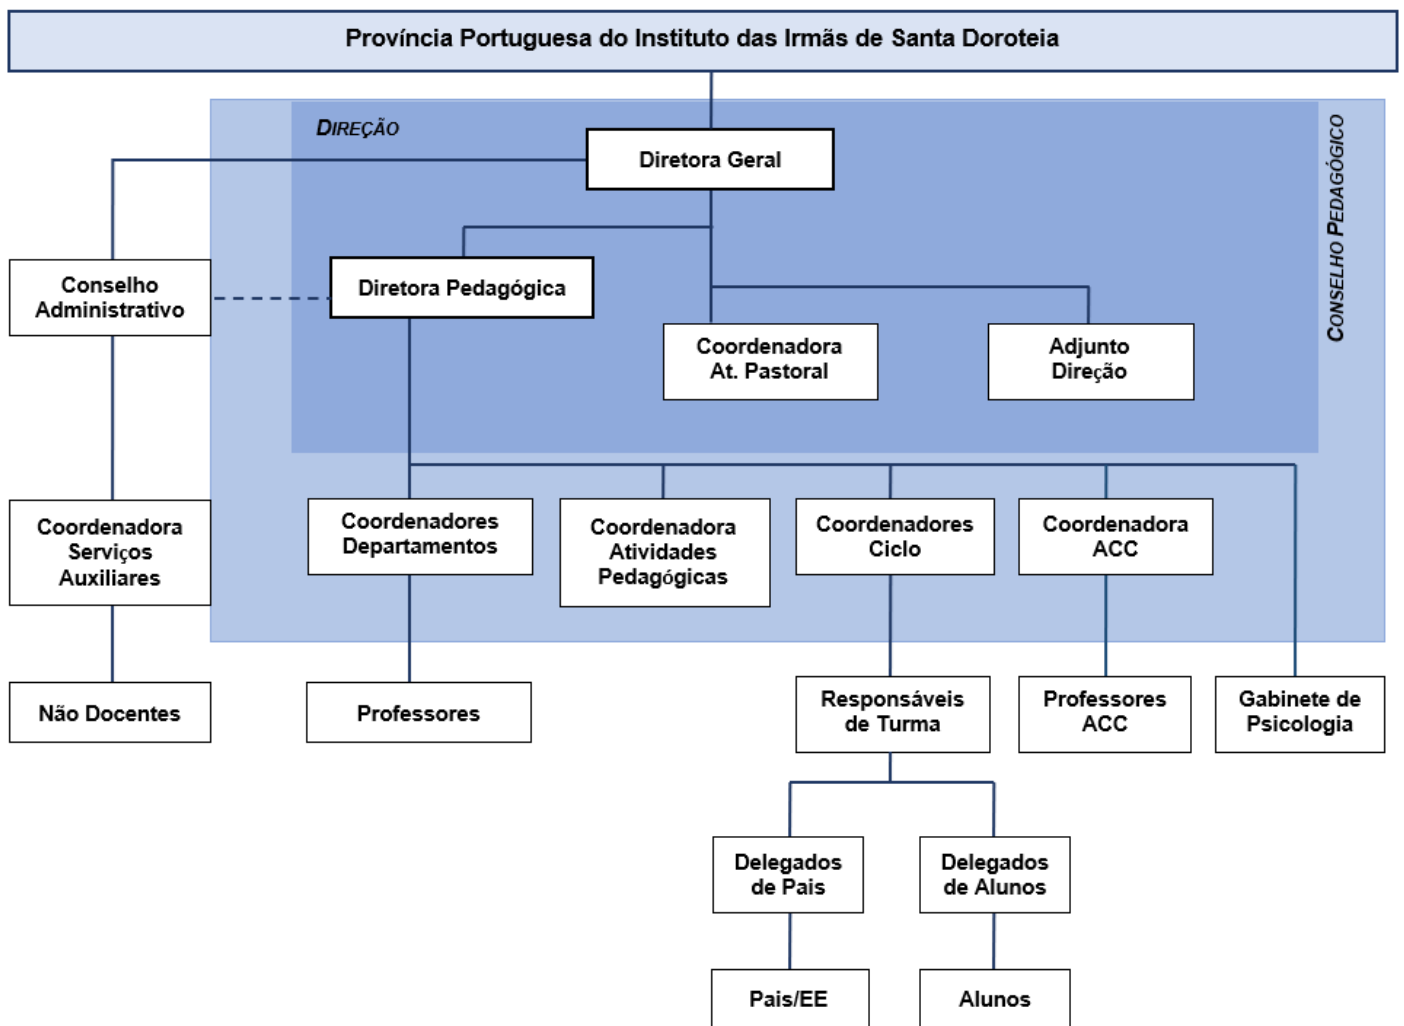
Província Portuguesa do Instituto das Irmãs de Santa Doroteia

DIREÇÃO

CONSELHO PEDAGÓGICO

Diretora Geral

Conselho Administrativo

Diretora Pedagógica

Coordenadora At. Pastoral

Adjunto Direção

Coordenadora Serviços Auxiliares

Coordenadores Departamentos

Coordenadora Atividades Pedagógicas

Coordenadores Ciclo

Coordenadora ACC

Não Docentes

Professores

Responsáveis de Turma

Professores ACC

Gabinete de Psicologia

Delegados de Pais

Delegados de Alunos

Pais/EE

Alunos